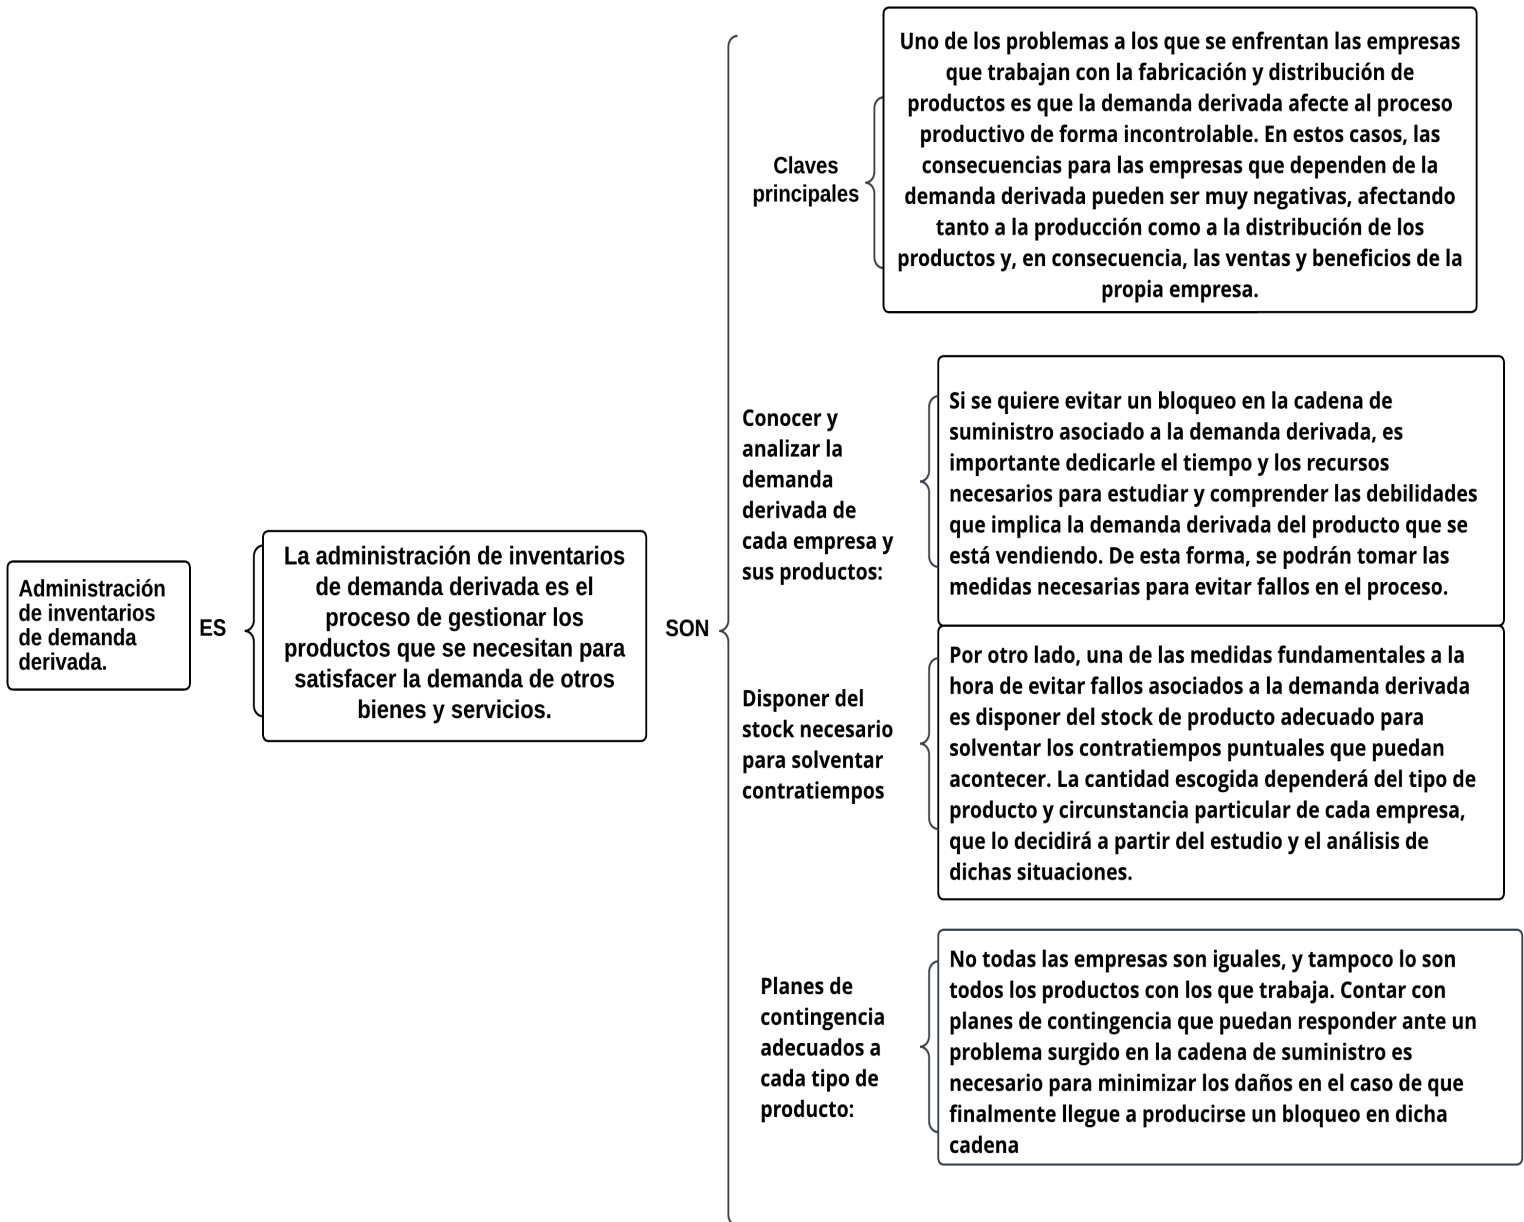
Administración de inventarios de demanda derivada.

ES

La administración de inventarios de demanda derivada es el proceso de gestionar los productos que se necesitan para satisfacer la demanda de otros bienes y servicios.

SON

Claves principales

Uno de los problemas a los que se enfrentan las empresas que trabajan con la fabricación y distribución de productos es que la demanda derivada afecte al proceso productivo de forma incontrolable. En estos casos, las consecuencias para las empresas que dependen de la demanda derivada pueden ser muy negativas, afectando tanto a la producción como a la distribución de los productos y, en consecuencia, las ventas y beneficios de la propia empresa.

Conocer y analizar la demanda derivada de cada empresa y sus productos:

Si se quiere evitar un bloqueo en la cadena de suministro asociado a la demanda derivada, es importante dedicarle el tiempo y los recursos necesarios para estudiar y comprender las debilidades que implica la demanda derivada del producto que se está vendiendo. De esta forma, se podrán tomar las medidas necesarias para evitar fallos en el proceso.

Disponer del stock necesario para solventar contratiempos

Por otro lado, una de las medidas fundamentales a la hora de evitar fallos asociados a la demanda derivada es disponer del stock de producto adecuado para solventar los contratiempos puntuales que puedan acontecer. La cantidad escogida dependerá del tipo de producto y circunstancia particular de cada empresa, que lo decidirá a partir del estudio y el análisis de dichas situaciones.

Planes de contingencia adecuados a cada tipo de producto:

No todas las empresas son iguales, y tampoco lo son todos los productos con los que trabaja. Contar con planes de contingencia que puedan responder ante un problema surgido en la cadena de suministro es necesario para minimizar los daños en el caso de que finalmente llegue a producirse un bloqueo en dicha cadena